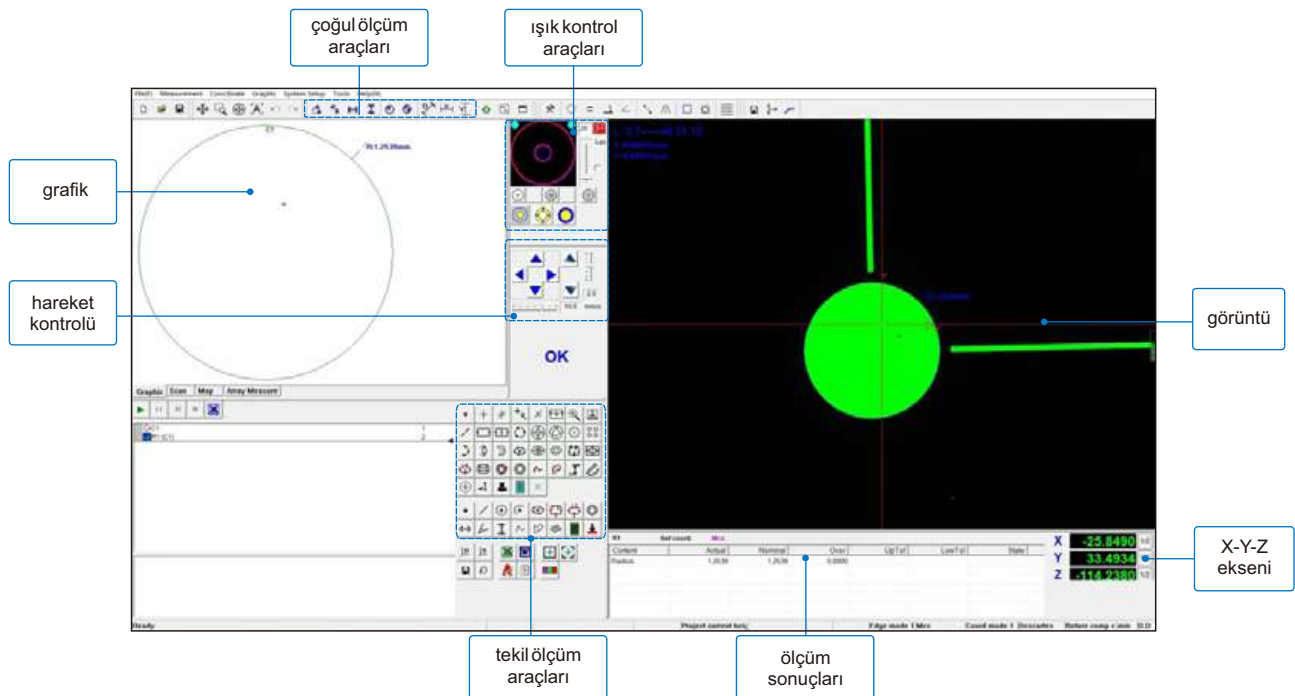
çoğul ölçüm araçları

ışık kontrol araçları

File(F) Measurement Coordinate Graphic System Setup Tools Help(H)

grafik

hareket kontrolü

OK

Graphic Scan Map Array Measure

görüntü

X -25.8490
Y 33.4934
Z -114.2380

X-Y-Z ekseni

| Content | Actual | Nominal | Over | Up Tol | Low Tol | State |
|---|---|---|---|---|---|---|
| Radius | 1.2639 | 1.2639 | 0.0000 | | | |

Ready

tekil ölçüm araçları

ölçüm sonuçları